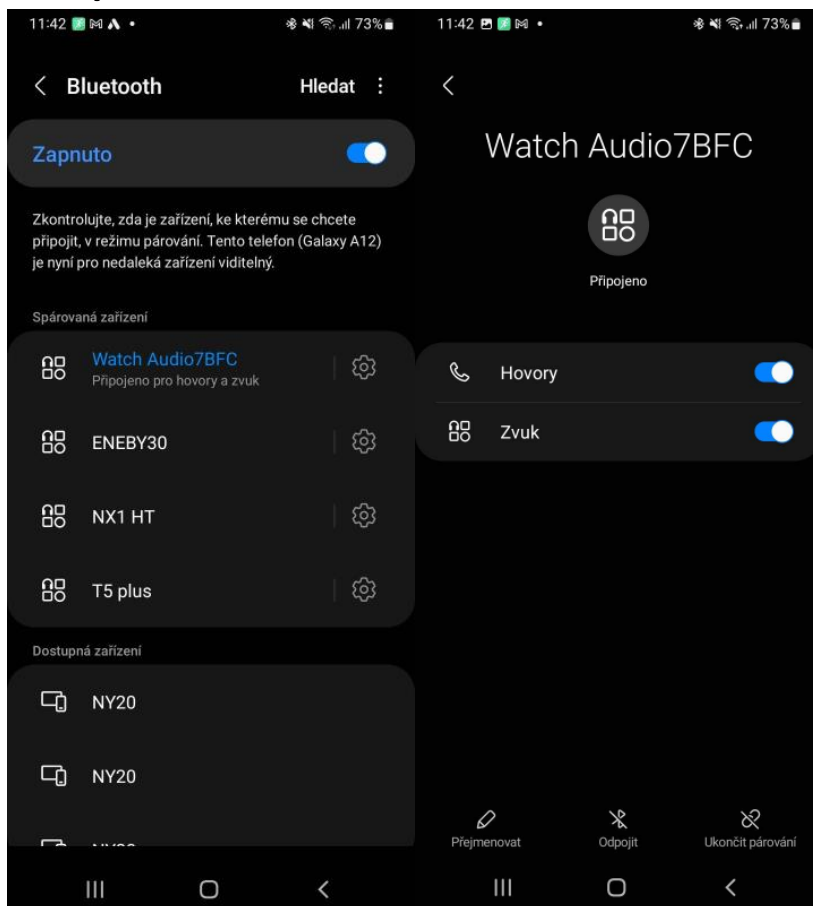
11:42 73%

Bluetooth Hledat

Zapnuto

Zkontrolujte, zda je zařízení, ke kterému se chcete připojit, v režimu párování. Tento telefon (Galaxy A12) je nyní pro nedaleká zařízení viditelný.

Spárovaná zařízení

Watch Audio7BFC
Připojeno pro hovory a zvuk

ENEBY30

NX1 HT

T5 plus

Dostupná zařízení

NY20

NY20

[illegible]

11:42 73%

Watch Audio7BFC

Připojeno

Hovory

Zvuk

Přejmenovat

Odpojit

Ukončit párování